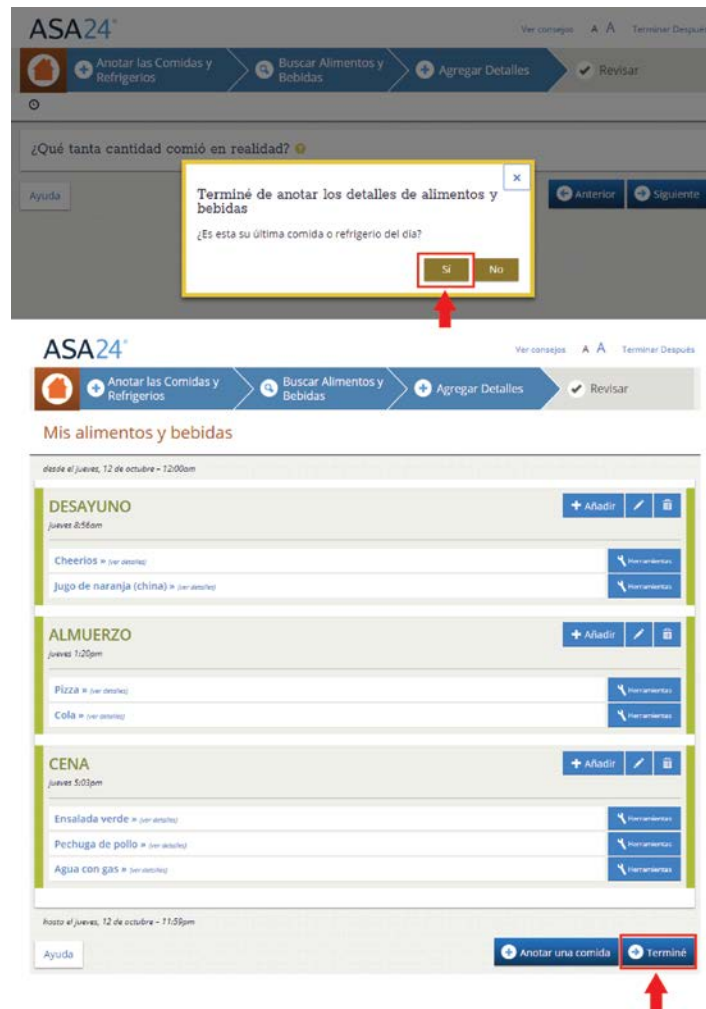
ASA24

Ver consejos A A Terminar Después

Anotar las Comidas y Refrigerios

Buscar Alimentos y Bebidas

Agregar Detalles

Revisar

¿Qué tanta cantidad comió en realidad?

Ayuda

Anterior

Siguiente

×

Terminé de anotar los detalles de alimentos y bebidas

¿Es esta su última comida o refrigerio del día?

Sí

No

ASA24

Ver consejos A A Terminar Después

Anotar las Comidas y Refrigerios

Buscar Alimentos y Bebidas

Agregar Detalles

Revisar

Mis alimentos y bebidas

desde el jueves, 12 de octubre – 12:00am

DESAYUNO

jueves 8:56am

Añadir

Cheerios » (ver detalles)

Herramientas

Jugo de naranja (china) » (ver detalles)

Herramientas

ALMUERZO

jueves 1:20pm

Añadir

Pizza » (ver detalles)

Herramientas

Cola » (ver detalles)

Herramientas

CENA

jueves 5:03pm

Añadir

Ensalada verde » (ver detalles)

Herramientas

Pechuga de pollo » (ver detalles)

Herramientas

Agua con gas » (ver detalles)

Herramientas

hasta el jueves, 12 de octubre – 11:59pm

Ayuda

Anotar una comida

Terminé